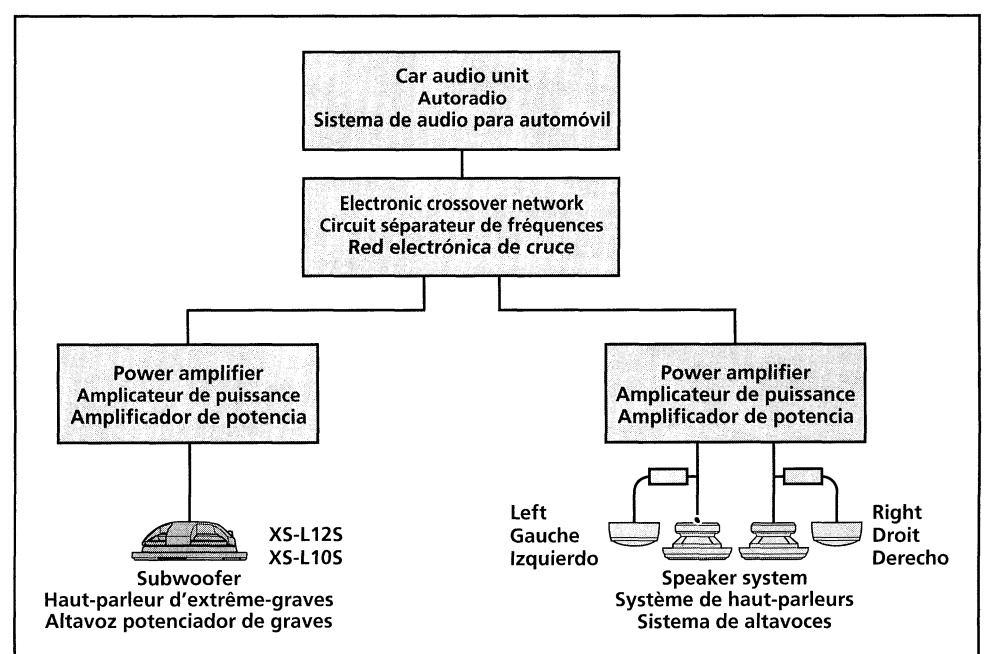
Car audio unit
Autoradio
Sistema de audio para automóvil

Electronic crossover network
Circuit séparateur de fréquences
Red electrónica de cruce

Power amplifier
Amplicateur de puissance
Amplificador de potencia

XS-L12S
XS-L10S
Subwoofer
Haut-parleur d'extrême-graves
Altavoz potenciador de graves

Power amplifier
Amplicateur de puissance
Amplificador de potencia

Left
Gauche
Izquierdo

Right
Droit
Derecho

Speaker system
Système de haut-parleurs
Sistema de altavoces